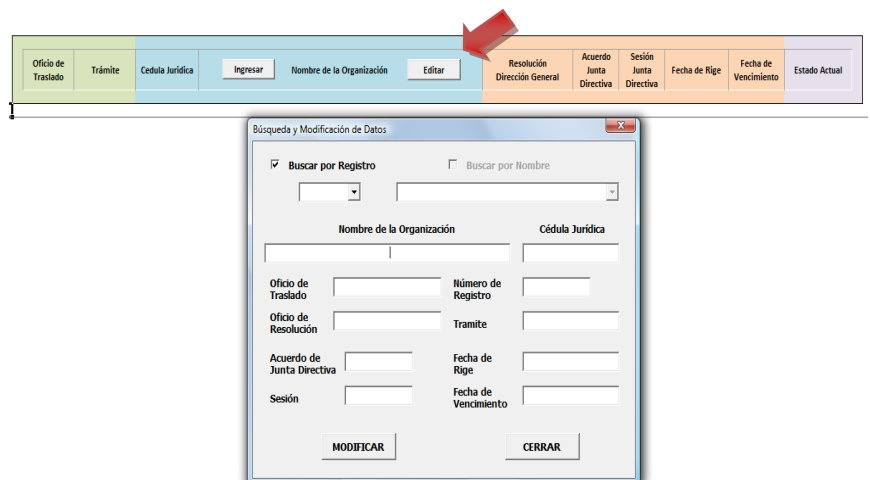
| Oficio de Traslado | Trámite | Cedula Jurídica | Ingresar Nombre de la Organización Editar | Resolución Dirección General | Acuerdo Junta Directiva | Sesión Junta Directiva | Fecha de Rige | Fecha de Vencimiento | Estado Actual |
|---|---|---|---|---|---|---|---|---|---|

Búsqueda y Modificación de Datos

Buscar por Registro

Buscar por Nombre

Nombre de la Organización

Cédula Jurídica

Oficio de Traslado

Número de Registro

Oficio de Resolución

Tramite

Acuerdo de Junta Directiva

Fecha de Rige

Sesión

Fecha de Vencimiento

MODIFICAR

CERRAR